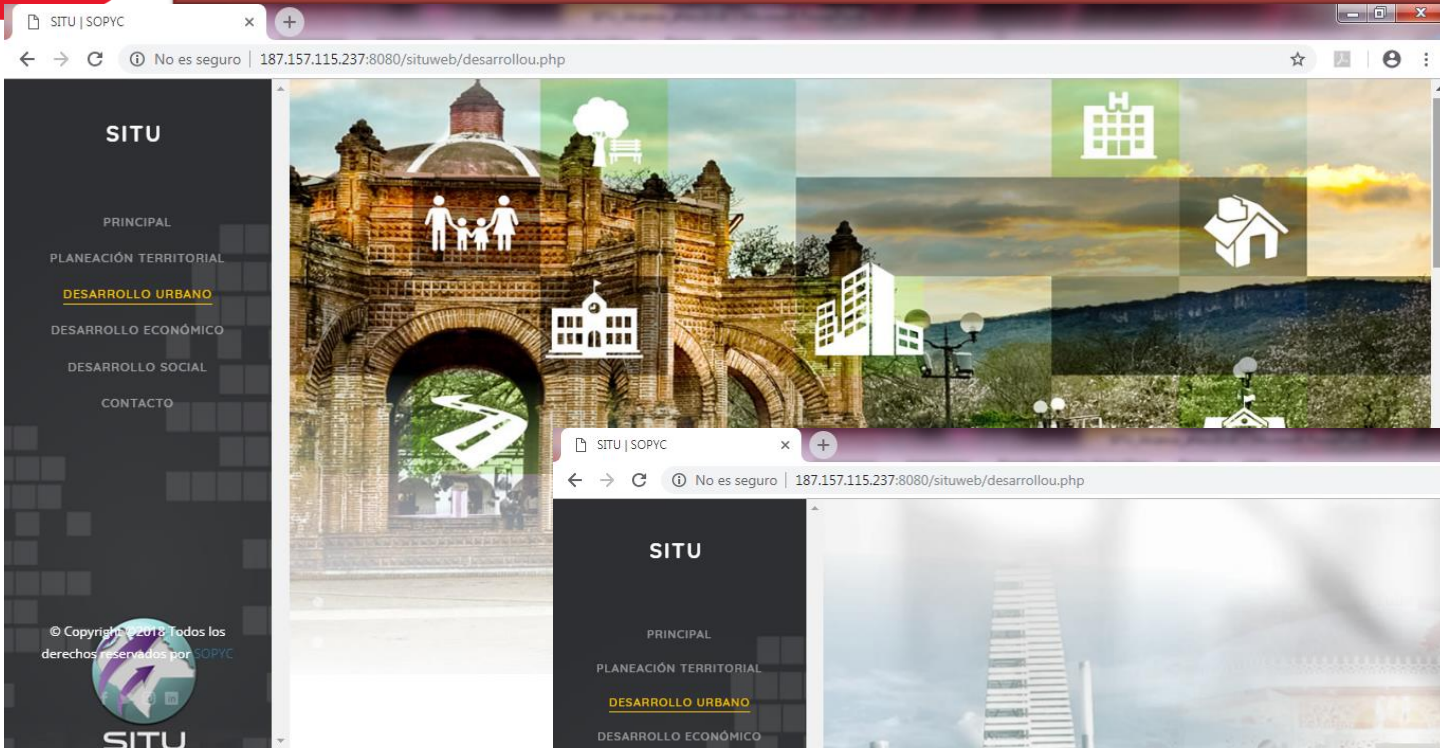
SITU | SOPYC

No es seguro | 187.157.115.237:8080/situweb/desarrollou.php

SITU

PRINCIPAL

PLANEACIÓN TERRITORIAL

DESARROLLO URBANO

DESARROLLO ECONÓMICO

DESARROLLO SOCIAL

CONTACTO

© Copyright ©2018 Todos los derechos reservados por SOPYC

SITU

SITU | SOPYC

No es seguro | 187.157.115.237:8080/situweb/desarrollou.php

SITU

PRINCIPAL

PLANEACIÓN TERRITORIAL

DESARROLLO URBANO

DESARROLLO ECONÓMICO